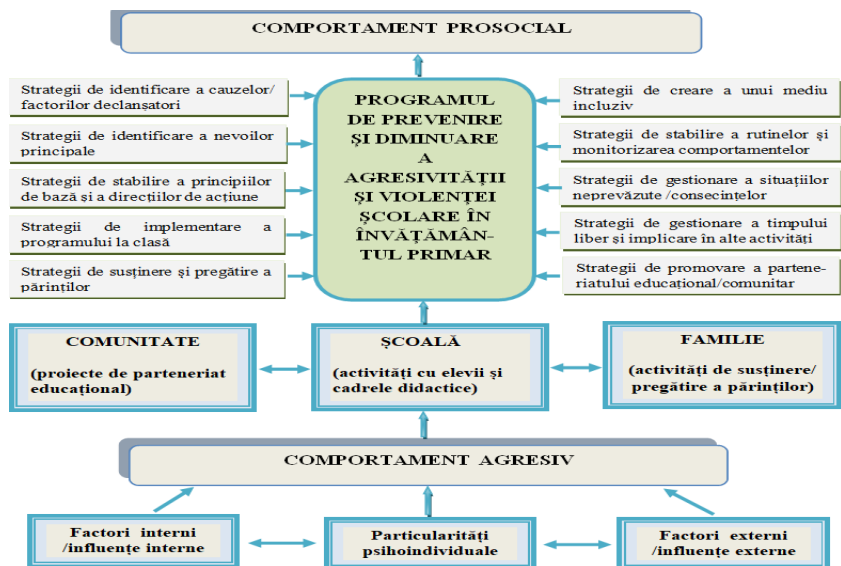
COMPORTAMENT PROSOCIAL

Strategii de identificare a cauzelor/ factorilor declanșatori

Strategii de identificare a nevoilor principale

Strategii de stabilire a principiilor de bază și a direcțiilor de acțiune

Strategii de implementare a programului la clasă

Strategii de susținere și pregătire a părinților

PROGRAMUL DE PREVENIRE ȘI DIMINUARE A AGRESIVITĂȚII ȘI VIOLENȚEI ȘCOLARE ÎN ÎNVĂȚĂMÂNTUL PRIMAR

Strategii de creare a unui mediu incluziv

Strategii de stabilire a rutinelor și monitorizarea comportamentelor

Strategii de gestionare a situațiilor neprevăzute /consecințelor

Strategii de gestionare a timpului liber și implicare în alte activități

Strategii de promovare a parteneriatului educațional/comunitar

COMUNITATE
(proiecte de parteneriat educațional)

ȘCOALĂ
(activități cu elevii și cadrele didactice)

FAMILIE
(activități de susținere/ pregătire a părinților)

COMPORTAMENT AGRESIV

Factori interni /influențe interne

Particularități psihoindividuale

Factori externi /influențe externe